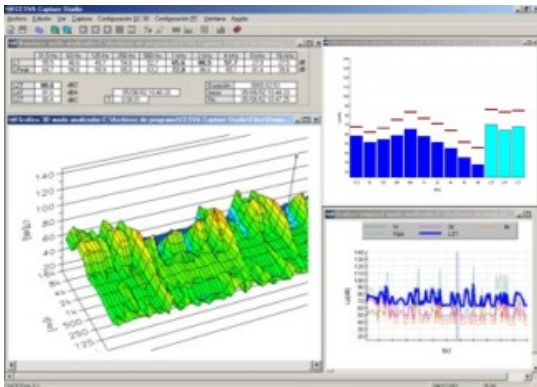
CESVA Capture Studio
Archivo Edición Ver Capturas Configuración SC-30 Configuración PC Ventana Ayuda
Gráfico 3D modo analizador C:\Archivos de programa\CESVA Capture Studio\
140
120
100
80
60
40
1k
500
250
125
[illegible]